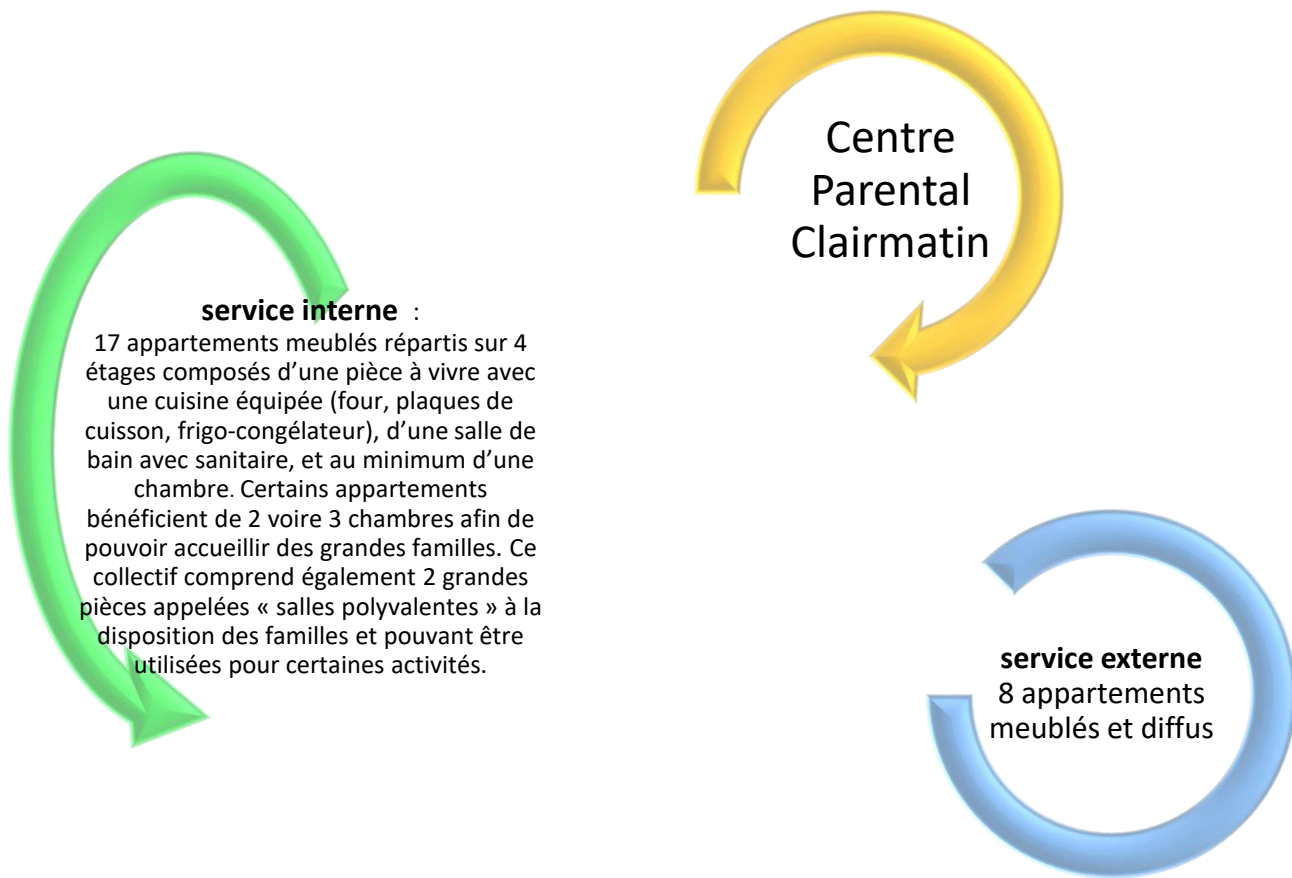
Centre Parental Clairmatin

**service interne** :
17 appartements meublés répartis sur 4 étages composés d'une pièce à vivre avec une cuisine équipée (four, plaques de cuisson, frigo-congélateur), d'une salle de bain avec sanitaire, et au minimum d'une chambre. Certains appartements bénéficient de 2 voire 3 chambres afin de pouvoir accueillir des grandes familles. Ce collectif comprend également 2 grandes pièces appelées « salles polyvalentes » à la disposition des familles et pouvant être utilisées pour certaines activités.

**service externe**
8 appartements meublés et diffus